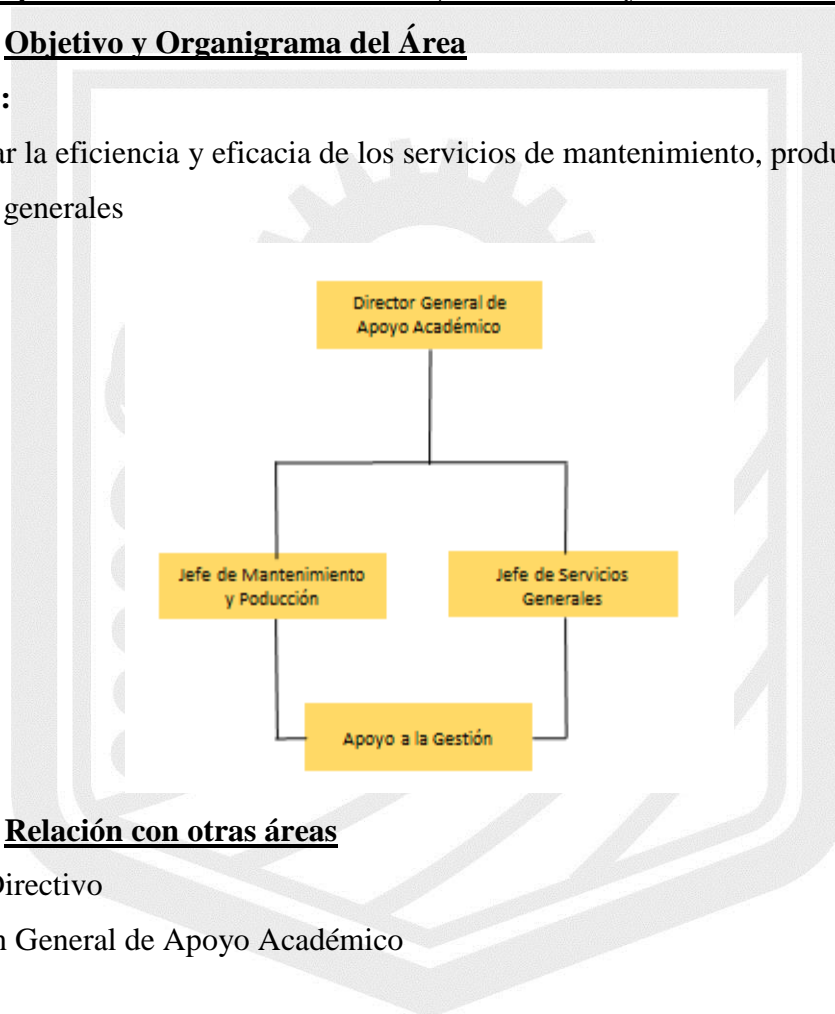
Objetivo y Organigrama del Área

:

ar la eficiencia y eficacia de los servicios de mantenimiento, produ

generales

Director General de Apoyo Académico

Jefe de Mantenimiento y Poducción

Jefe de Servicios Generales

Apoyo a la Gestión

Relación con otras áreas

Directivo

n General de Apoyo Académico